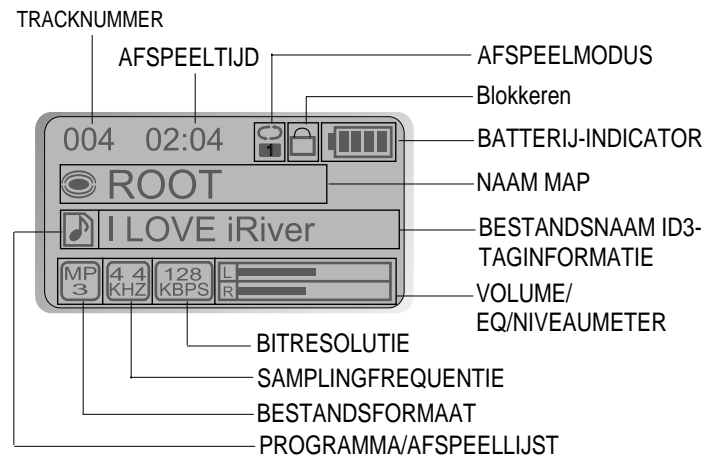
TRACKNUMMER

AFSPEELTIJD

AFSPEELMODUS

Blokkeren

004 02:04

1

BATTERIJ-INDICATOR

ROOT

NAAM MAP

I LOVE iRiver

BESTANDSNAAM ID3-TAGINFORMATIE

MP 3

4 4 KHZ

128 KBPS

L

R

VOLUME/ EQ/NIVEAUMETER

BITRESOLUTIE

SAMPLINGFREQUENTIE

BESTANDSFORMAAT

PROGRAMMA/AFSPEELLIJST